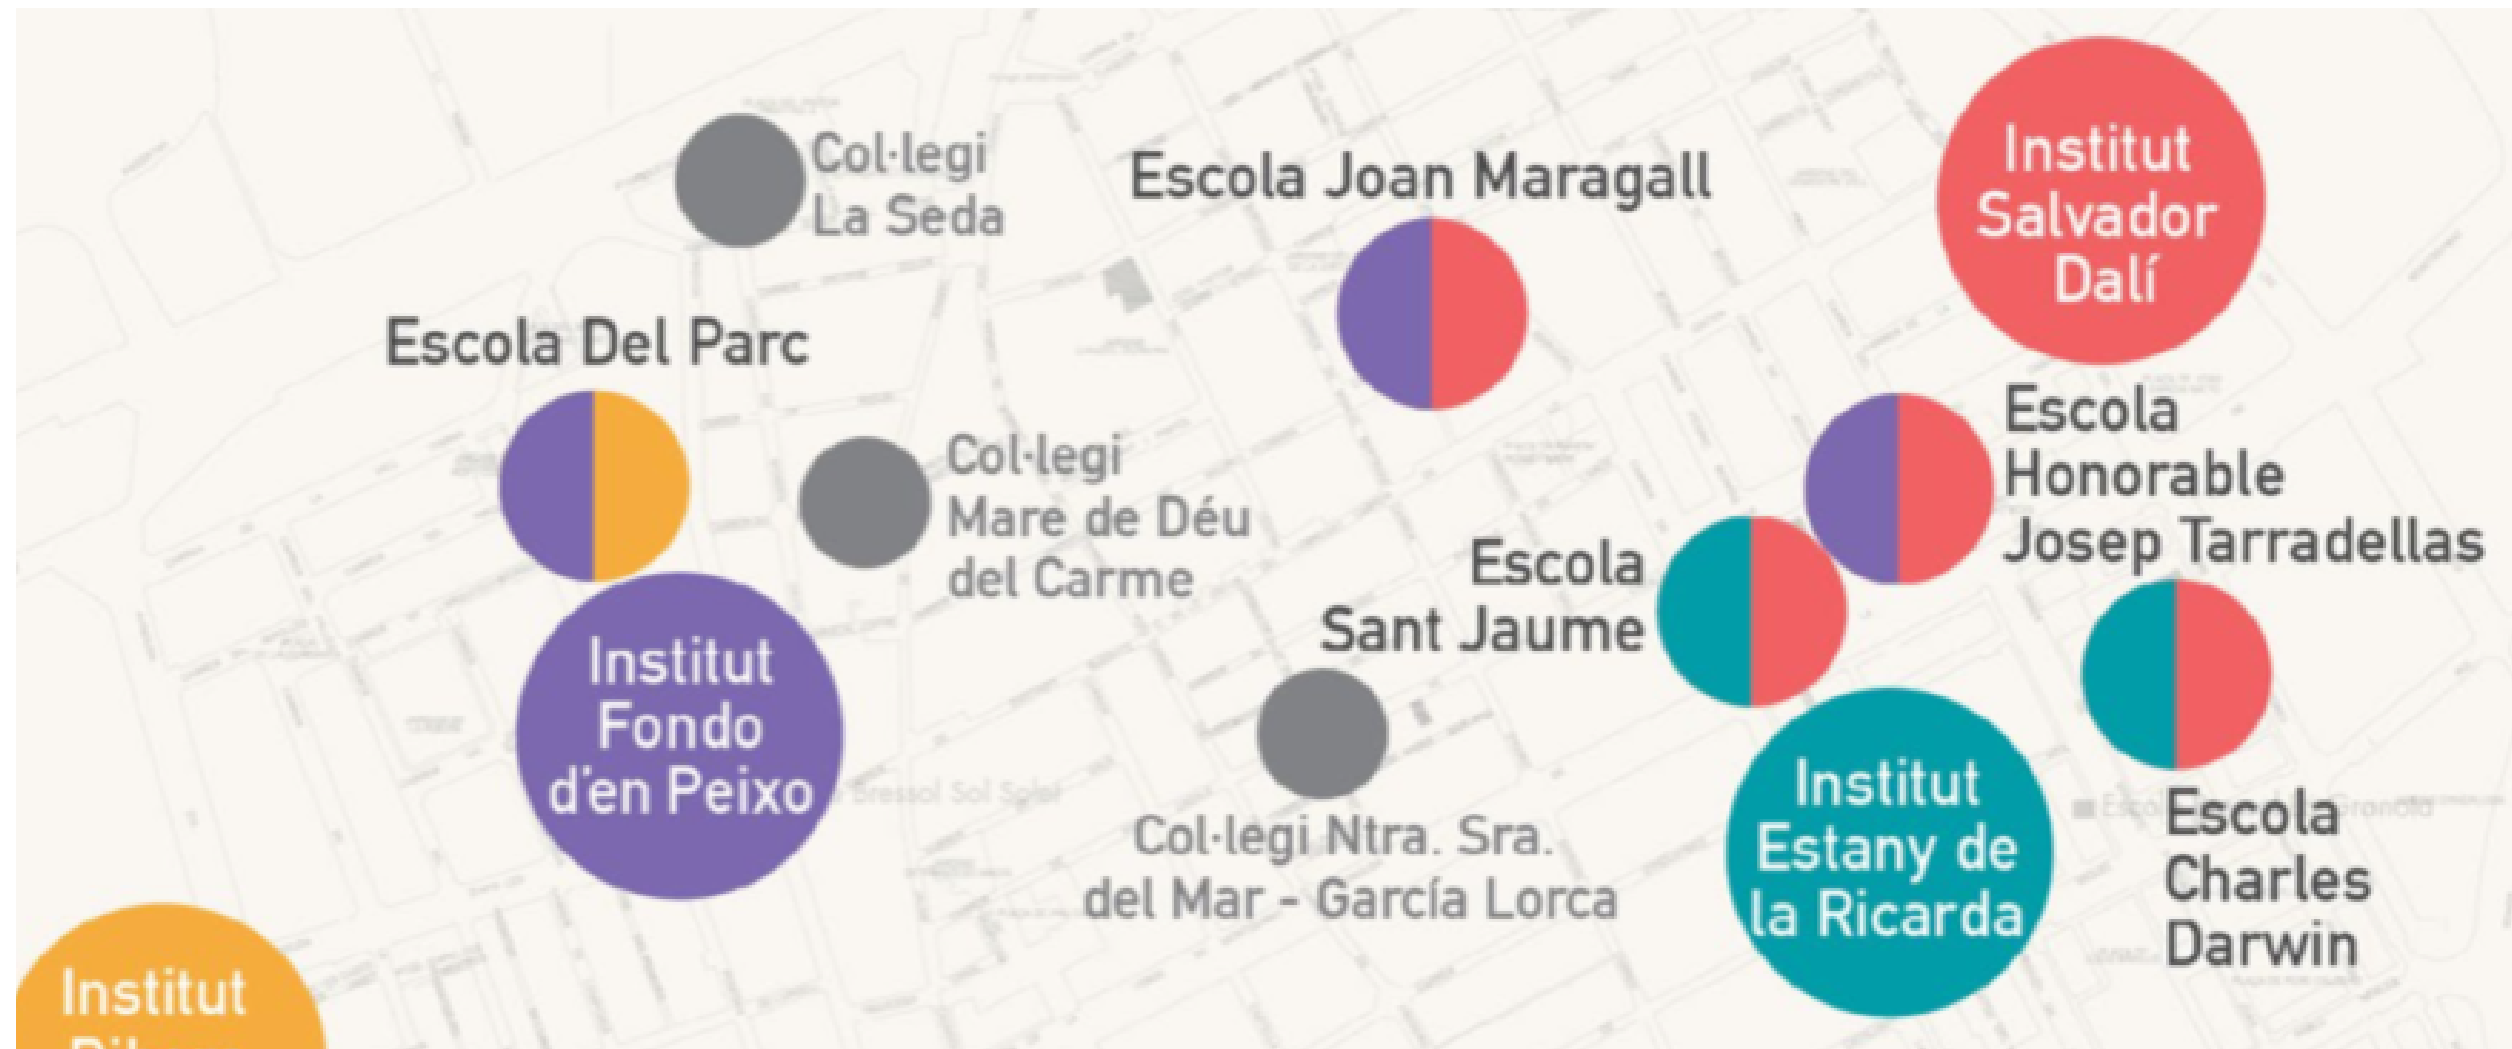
Col·legi La Seda

Escola Joan Maragall

Institut Salvador Dalí

Escola Del Parc

Col·legi Mare de Déu del Carme

Escola Honorable Josep Tarradellas

Escola Sant Jaume

Institut Fondo d'en Peixo

Bressol Sol Soler

Col·legi Ntra. Sra. del Mar - García Lorca

Institut Estany de la Ricarda

Escola Charles Darwin

Institut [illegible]